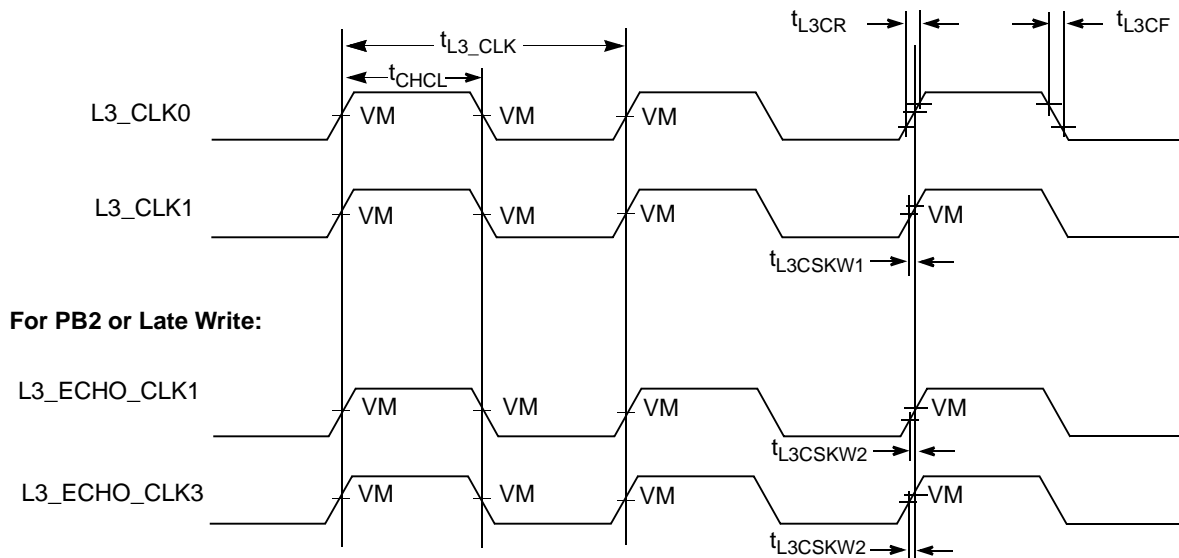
$t_{L3CR}$ $t_{L3CF}$

$t_{L3\_CLK}$

$t_{CHCL}$

L3_CLK0 VM VM VM

L3_CLK1 VM VM VM VM

$t_{L3CSKW1}$

**For PB2 or Late Write:**

L3_ECHO_CLK1 VM VM VM VM

$t_{L3CSKW2}$

L3_ECHO_CLK3 VM VM VM VM

$t_{L3CSKW2}$